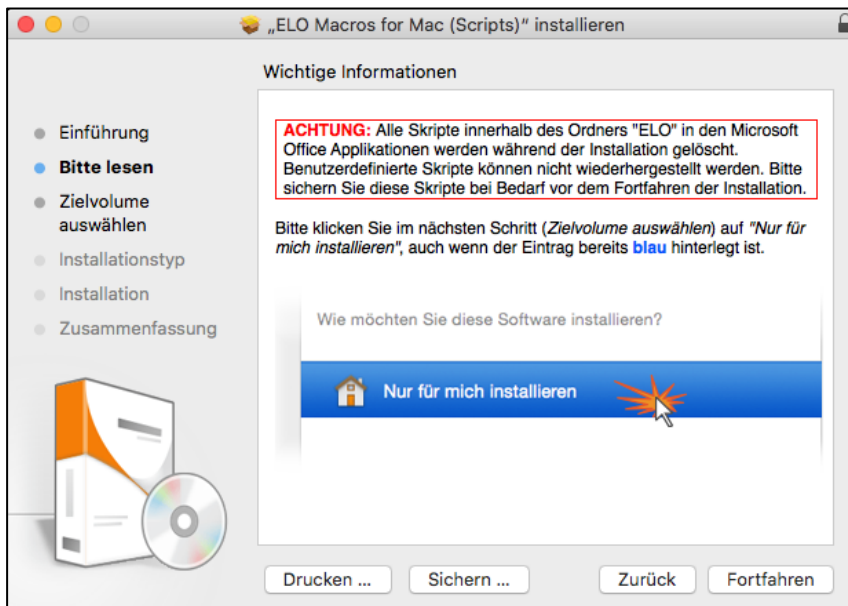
„ELO Macros for Mac (Scripts)“ installieren

Wichtige Informationen

Einführung
Bitte lesen
Zielvolume auswählen
Installationstyp
Installation
Zusammenfassung

ACHTUNG: Alle Skripte innerhalb des Ordners "ELO" in den Microsoft Office Applikationen werden während der Installation gelöscht. Benutzerdefinierte Skripte können nicht wiederhergestellt werden. Bitte sichern Sie diese Skripte bei Bedarf vor dem Fortfahren der Installation.

Bitte klicken Sie im nächsten Schritt (Zielvolume auswählen) auf "Nur für mich installieren", auch wenn der Eintrag bereits blau hinterlegt ist.

Wie möchten Sie diese Software installieren?

Nur für mich installieren

Drucken ...
Sichern ...
Zurück
Fortfahren